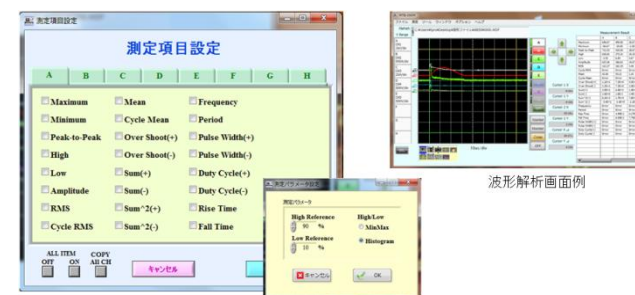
測定項目設定

測定項目設定

A B C D E F G H

Maximum
Minimum
Peak-to-Peak
High
Low
Amplitude
RMS
Cycle RMS

Mean
Cycle Mean
Over Shoot(+)
Over Shoot(-)
Sum(+)
Sum(-)
Sum^2(+)
Sum^2(-)

Frequency
Period
Pulse Width(+)
Pulse Width(-)
Duty Cycle(+)
Duty Cycle(-)
Rise Time
Fall Time

ALL ITEM OFF ON
COPY All CH

キャンセル

測定パラメータ

High Reference
90 %
Low Reference
10 %

High/Low
MinMax
Histogram

キャンセル
OK

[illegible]

波形解析画面例